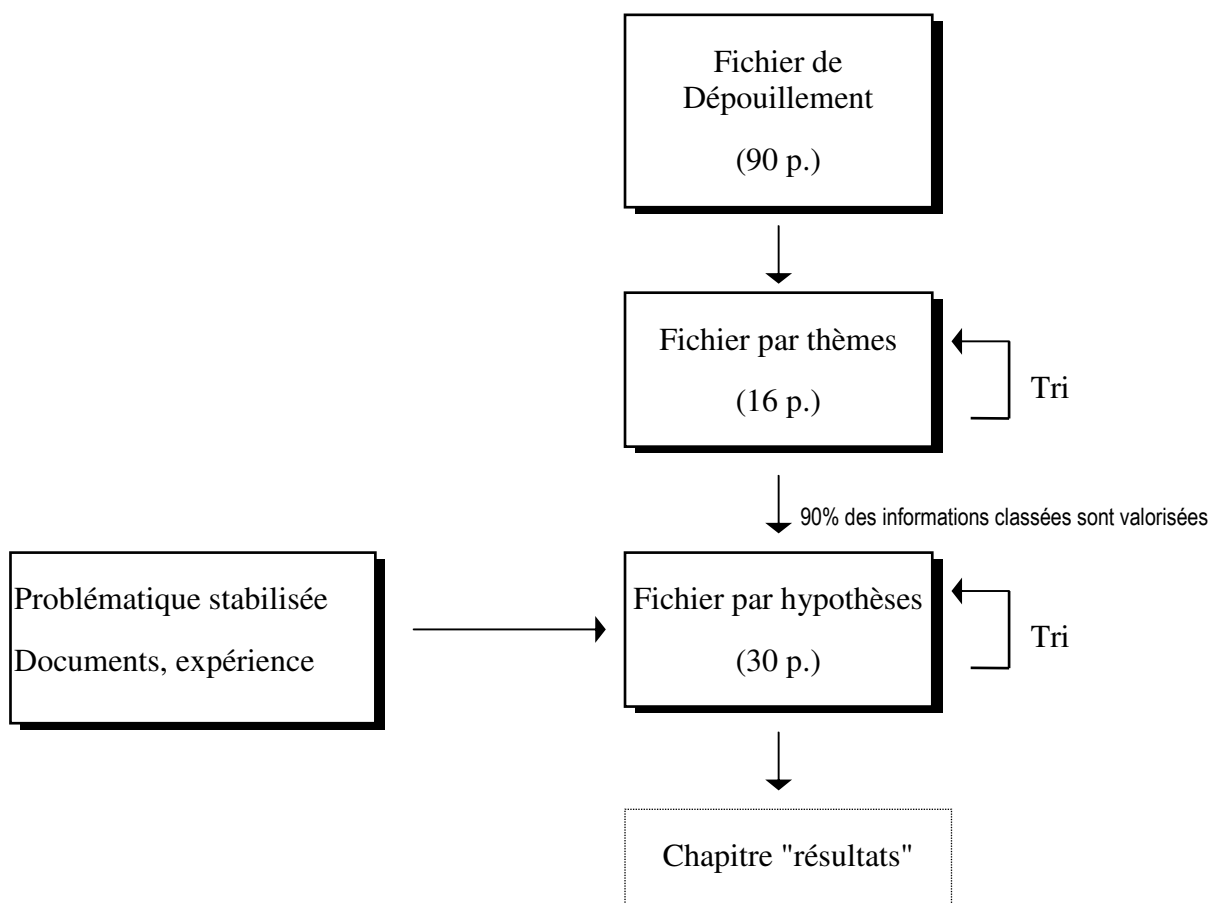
Fichier de Dépouillement

(90 p.)

Fichier par thèmes

(16 p.)

Tri

90% des informations classées sont valorisées

Problématique stabilisée

Documents, expérience

Fichier par hypothèses

(30 p.)

Tri

Chapitre "résultats"